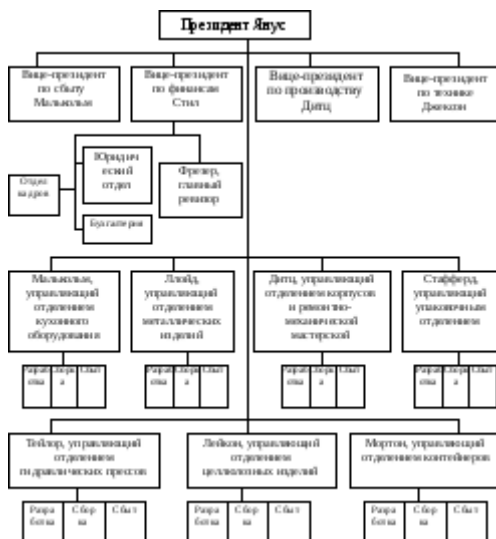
Президент Янус

Вице-президент по сбыту Малькольм

Вице-президент по финансам Стил

Вице-президент по производству Дитц

Вице-президент по технике Джексон

Отдел кадров

Юридический отдел

Фревер, главный ревизор

Бухгалтерия

Малькольм, управляющий отделением кухонного оборудования

Ллойд, управляющий отделением металлических изделий

Дитц, управляющий отделением корпусов и ремонтно-механической мастерской

Стафферд, управляющий упаковочным отделением

Разработка | Сборка | Сбыт

Разработка | Сборка | Сбыт

Разработка | Сборка | Сбыт

Разработка | Сборка | Сбыт

Тейлор, управляющий отделением гидравлических прессов

Лейкон, управляющий отделением целлюлозных изделий

Мортон, управляющий отделением контейнеров

Разработка | Сборка | Сбыт

Разработка | Сборка | Сбыт

Разработка | Сборка | Сбыт